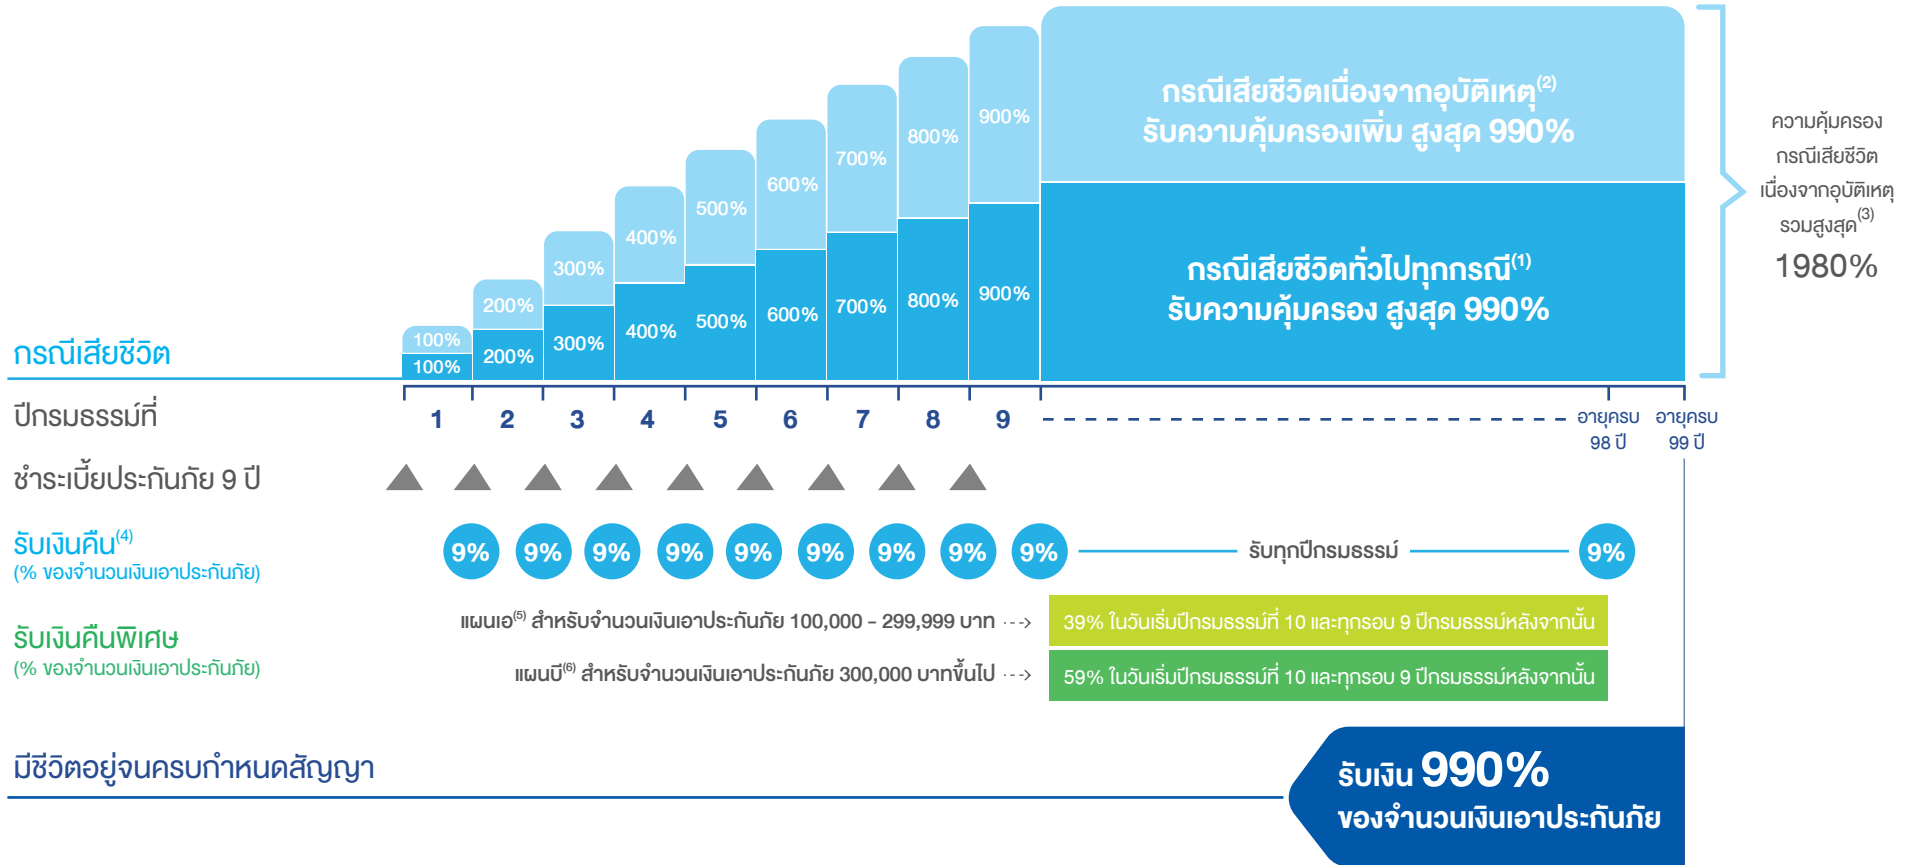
กรณีเสียชีวิตเนื่องจากอุบัติเหตุ$^{(2)}$
รับความคุ้มครองเพิ่ม สูงสุด 990%

กรณีเสียชีวิตทั่วไปทุกกรณี$^{(1)}$
รับความคุ้มครอง สูงสุด 990%

ความคุ้มครอง กรณีเสียชีวิต เนื่องจากอุบัติเหตุ รวมสูงสุด$^{(3)}$
1980%

กรณีเสียชีวิต

100% 100% 200% 200% 300% 300% 400% 400% 500% 500% 600% 600% 700% 700% 800% 800% 900% 900%

ปีกรมธรรม์ที่ 1 2 3 4 5 6 7 8 9 อายุครบ 98 ปี อายุครบ 99 ปี

ชำระเบี้ยประกันภัย 9 ปี

รับเงินคืน$^{(4)}$
(% ของจำนวนเงินเอาประกันภัย)
9% 9% 9% 9% 9% 9% 9% 9% 9% รับทุกปีกรมธรรม์ 9%

รับเงินคืนพิเศษ
(% ของจำนวนเงินเอาประกันภัย)
แผนเอ$^{(5)}$ สำหรับจำนวนเงินเอาประกันภัย 100,000 - 299,999 บาท 39% ในวันเริ่มปีกรมธรรม์ที่ 10 และทุกรอบ 9 ปีกรมธรรม์หลังจากนั้น
แผนบี$^{(6)}$ สำหรับจำนวนเงินเอาประกันภัย 300,000 บาทขึ้นไป 59% ในวันเริ่มปีกรมธรรม์ที่ 10 และทุกรอบ 9 ปีกรมธรรม์หลังจากนั้น

มีชีวิตอยู่จนครบกำหนดสัญญา

รับเงิน 990%
ของจำนวนเงินเอาประกันภัย